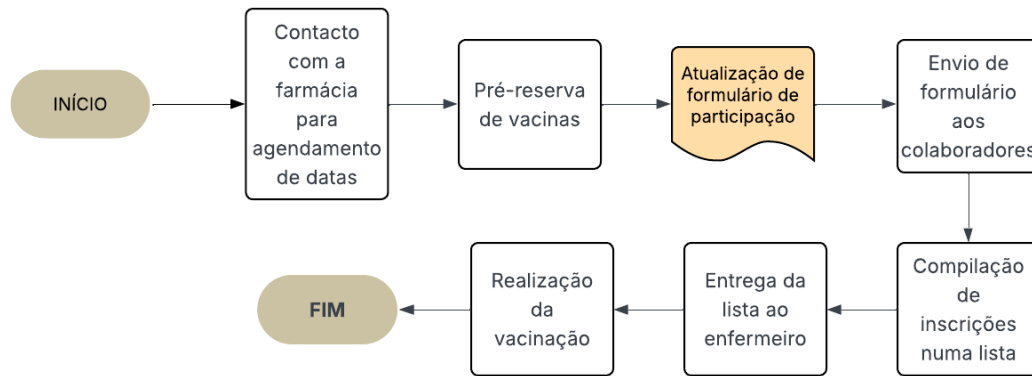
INÍCIO

Contacto com a farmácia para agendamento de datas

Pré-reserva de vacinas

Atualização de formulário de participação

Envio de formulário aos colaboradores

Compilação de inscrições numa lista

Entrega da lista ao enfermeiro

Realização da vacinação

FIM